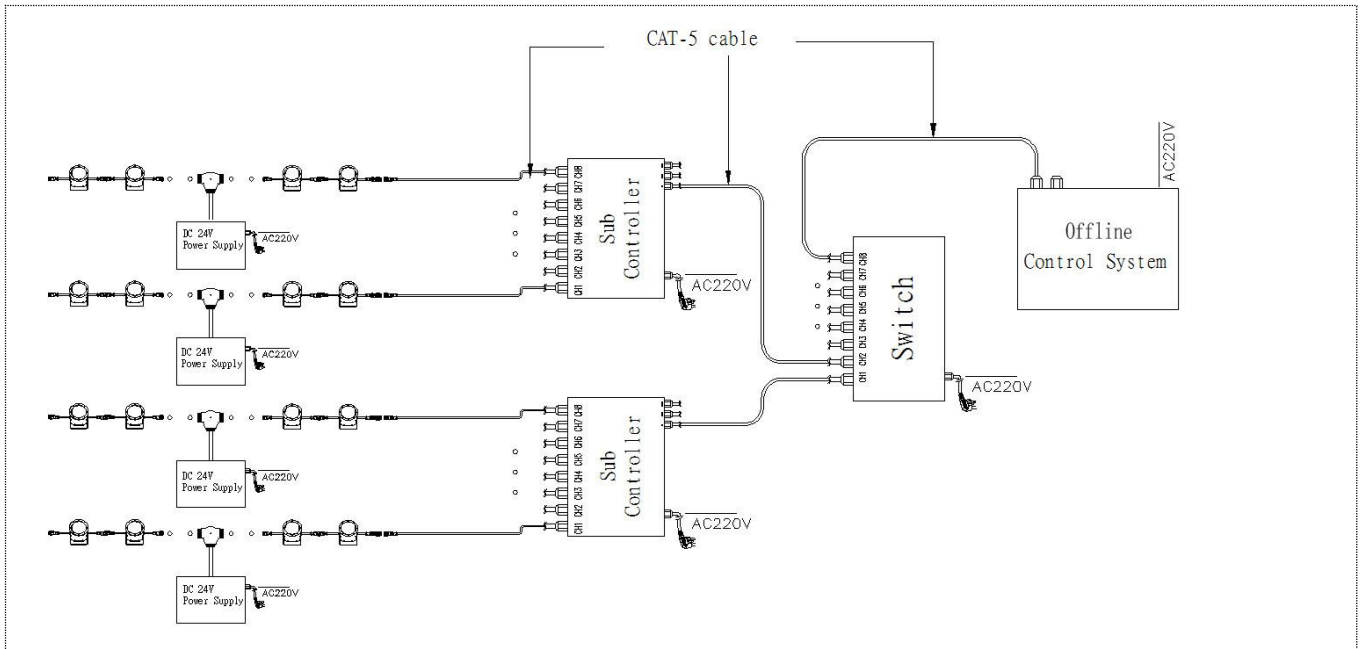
CAT-5 cable

AC220V

DC 24V
Power Supply
AC220V

CH1 CH2 CH3 CH4 CH5 CH6 CH7 CH8
Sub
Controller
AC220V

DC 24V
Power Supply
AC220V

CH1 CH2 CH3 CH4 CH5 CH6 CH7 CH8
Switch
AC220V

Offline
Control System

DC 24V
Power Supply
AC220V

CH1 CH2 CH3 CH4 CH5 CH6 CH7 CH8
Sub
Controller
AC220V

DC 24V
Power Supply
AC220V